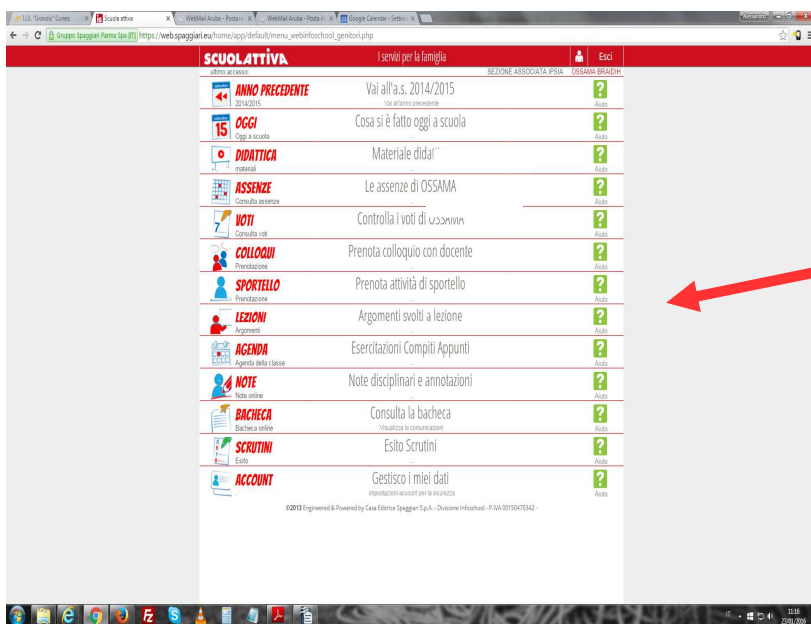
IIS "Grandis" Cuneo | Scuola attiva | WebMail Aruba - Posta | WebMail Aruba - Posta | Google Calendar - Settim

Gruppo Spaggiari Parma Spa [IT] https://web.spaggiari.eu/home/app/default/menu_webinfoschool_genitori.php

SCUOLATTIVA
I servizi per la famiglia
Esci
ultimo accesso:
SEZIONE ASSOCIATA IPSIA OSSAMA BRAIDIH

ANNO PRECEDENTE
2014/2015
Vai all'a.s. 2014/2015
Vai all'anno precedente
Aiuto

OGGI
Oggi a scuola
Cosa si è fatto oggi a scuola
Aiuto

DIDATTICA
materiali
Materiale didat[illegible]
Aiuto

ASSENZE
Consulta assenze
Le assenze di OSSAMA
Aiuto

VOTI
Consulta voti
Controlla i voti di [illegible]
Aiuto

COLLOQUI
Prenotazione
Prenota colloquio con docente
Aiuto

SPORTELLO
Prenotazione
Prenota attività di sportello
Aiuto

LEZIONI
Argomenti
Argomenti svolti a lezione
Aiuto

AGENDA
Agenda della classe
Esercitazioni Compiti Appunti
Aiuto

NOTE
Note online
Note disciplinari e annotazioni
Aiuto

BACHECA
Bacheca online
Consulta la bacheca
Visualizza le comunicazioni
Aiuto

SCRUTINI
Esito
Esito Scrutini
Aiuto

ACCOUNT
Gestisco i miei dati
Impostazioni account per la sicurezza
Aiuto

©2013 Engineered & Powered by Casa Editrice Spaggiari S.p.A. - Divisione Infoschool - P.IVA 00150470342 -

11:16
27/01/2016